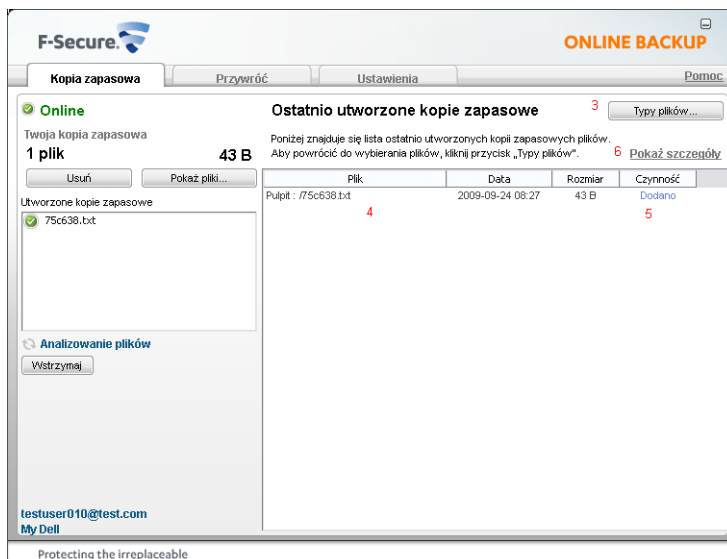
F-Secure.

ONLINE BACKUP

Kopia zapasowa | Przywróć | Ustawienia | Pomoc

Online

Twoja kopia zapasowa

1 plik 43 B

Usuń | Pokaż pliki...

Utworzone kopie zapasowe

75c638.txt

Analizowanie plików

Wstrzymaj

testuser010@test.com

My Dell

Ostatnio utworzone kopie zapasowe

3

Typy plików...

Poniżej znajduje się lista ostatnio utworzonych kopii zapasowych plików. Aby powrócić do wybierania plików, kliknij przycisk „Typy plików".

6 Pokaż szczegóły

| Plik | Data | Rozmiar | Czynność |
|---|---|---|---|
| Pulpit : /75c638.txt | 2009-09-24 08:27 | 43 B | Dodano |

4

5

Protecting the irreplaceable